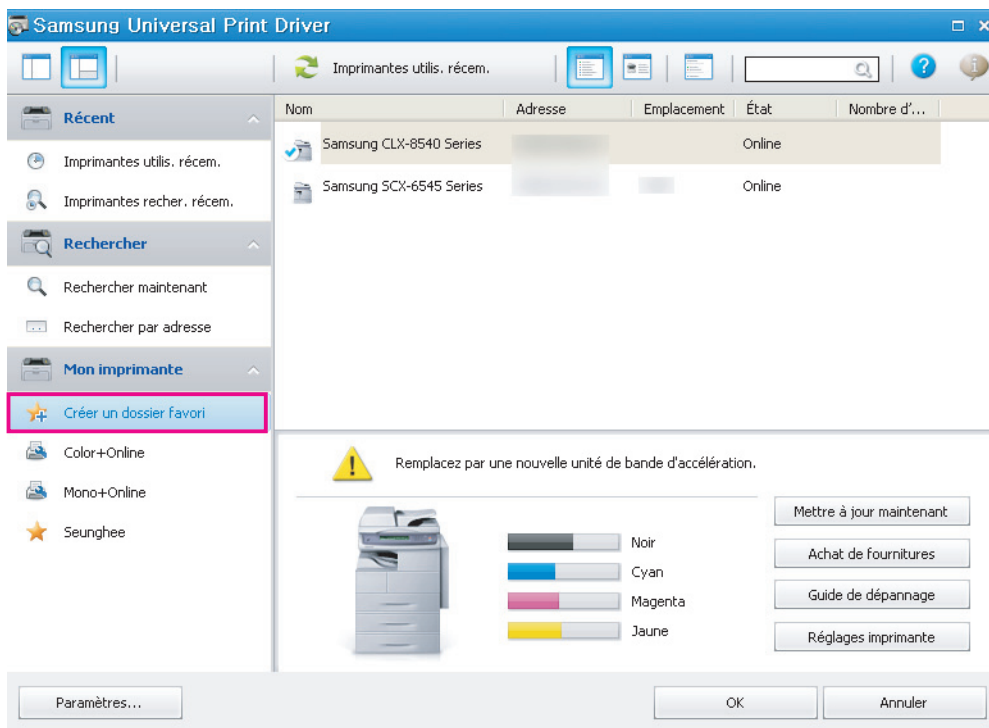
Samsung Universal Print Driver

Imprimantes utilis. récem.

Récent

Imprimantes utilis. récem.

Imprimantes recher. récem.

Rechercher

Rechercher maintenant

Rechercher par adresse

Mon imprimante

Créer un dossier favori

Color+Online

Mono+Online

Seunghee

| Nom | Adresse | Emplacement | État | Nombre d'... |
|---|---|---|---|---|
| Samsung CLX-8540 Series | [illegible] | | Online | |
| Samsung SCX-6545 Series | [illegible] | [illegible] | Online | |

Remplacez par une nouvelle unité de bande d'accélération.

Noir

Cyan

Magenta

Jaune

Mettre à jour maintenant

Achat de fournitures

Guide de dépannage

Réglages imprimante

Paramètres...

OK

Annuler